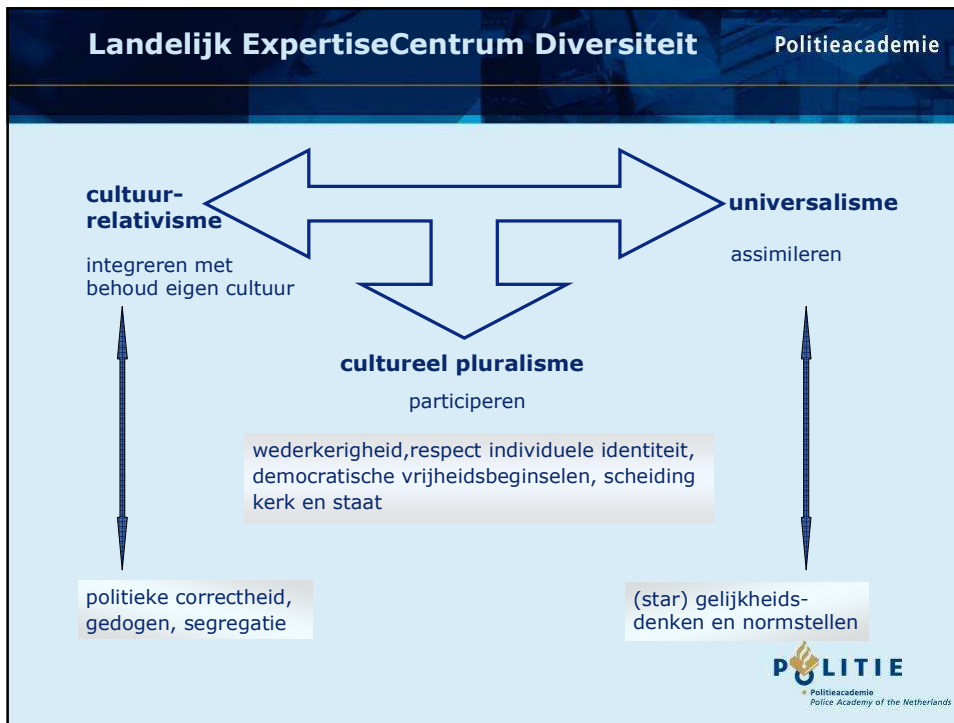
Landelijk ExpertiseCentrum Diversiteit

Politieacademie

cultuur-relativisme

integreren met behoud eigen cultuur

universalisme

assimileren

cultureel pluralisme

participeren

wederkerigheid,respect individuele identiteit, democratische vrijheidsbeginselen, scheiding kerk en staat

politieke correctheid, gedogen, segregatie

(star) gelijkheidsdenken en normstellen

POLITIE

Politieacademie
Police Academy of the Netherlands